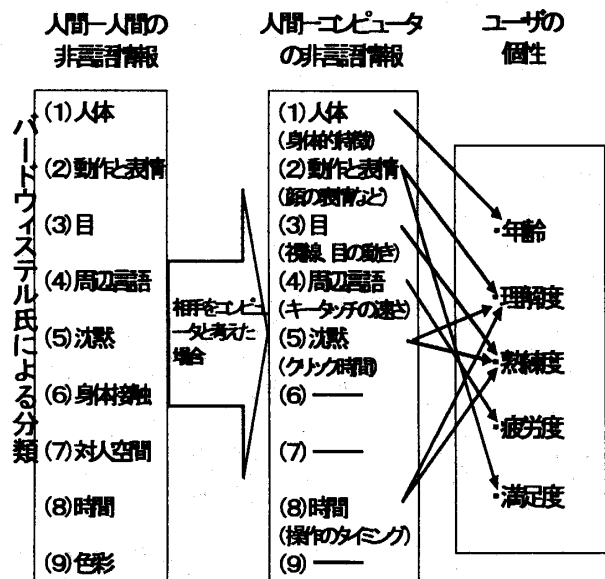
人間―人間の非言語情報

人間―コンピュータの非言語情報

ユーザの個性

バードウィステル氏による分類

(1)人体
(2)動作と表情
(3)目
(4)周辺言語
(5)沈黙
(6)身体接触
(7)対人空間
(8)時間
(9)色彩

相手をコンピュータと考えた場合

(1)人体
(身体的特徴)
(2)動作と表情
(顔の表情など)
(3)目
(視線、目の動き)
(4)周辺言語
(キータッチの速さ)
(5)沈黙
(クリック時間)
(6) ――
(7) ――
(8)時間
(操作のタイミング)
(9) ――

・年齢
・理解度
・熟練度
・疲労度
・満足度